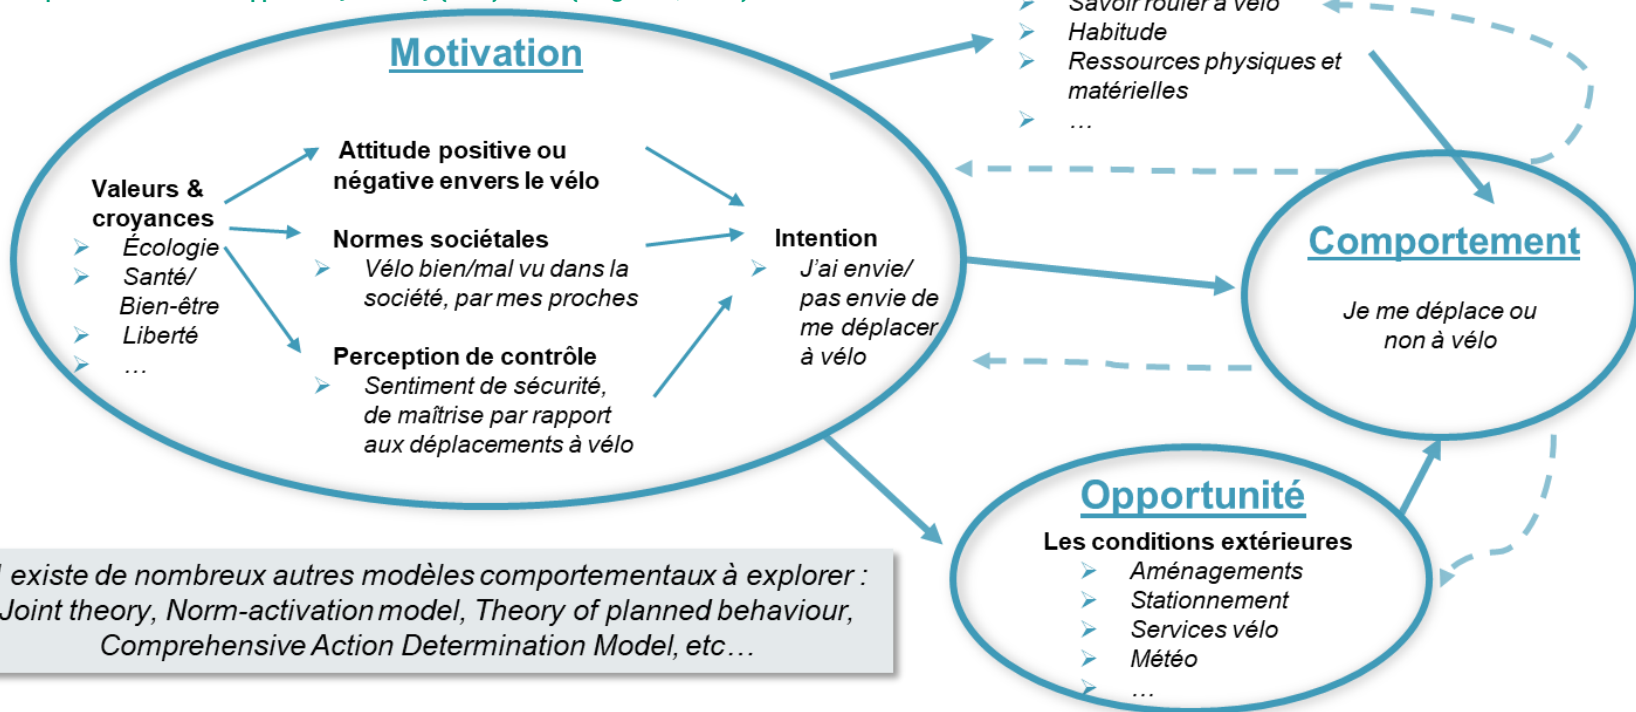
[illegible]

Motivation

Valeurs & croyances
Écologie
Santé/ Bien-être
Liberté
…

Attitude positive ou négative envers le vélo

Normes sociétales
Vélo bien/mal vu dans la société, par mes proches

Perception de contrôle
Sentiment de sécurité, de maîtrise par rapport aux déplacements à vélo

Intention
J'ai envie/ pas envie de me déplacer à vélo

Savoir rouler à vélo
Habitude
Ressources physiques et matérielles
…

Comportement

Je me déplace ou non à vélo

Opportunité

Les conditions extérieures
Aménagements
Stationnement
Services vélo
Météo
…

l existe de nombreux autres modèles comportementaux à explorer : Joint theory, Norm-activation model, Theory of planned behaviour, Comprehensive Action Determination Model, etc…